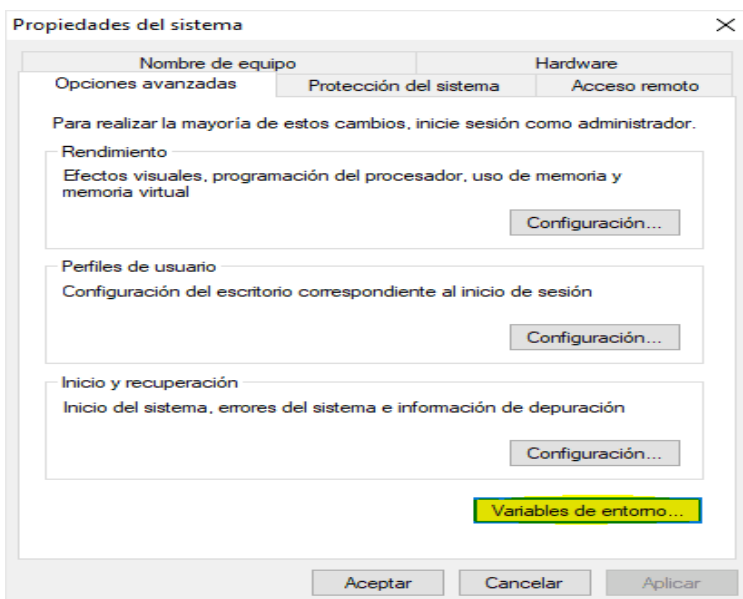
Propiedades del sistema

Nombre de equipo
Hardware
Opciones avanzadas
Protección del sistema
Acceso remoto

Para realizar la mayoría de estos cambios, inicie sesión como administrador.

Rendimiento
Efectos visuales, programación del procesador, uso de memoria y memoria virtual
Configuración...

Perfiles de usuario
Configuración del escritorio correspondiente al inicio de sesión
Configuración...

Inicio y recuperación
Inicio del sistema, errores del sistema e información de depuración
Configuración...

Variables de entorno...

Aceptar
Cancelar
Aplicar